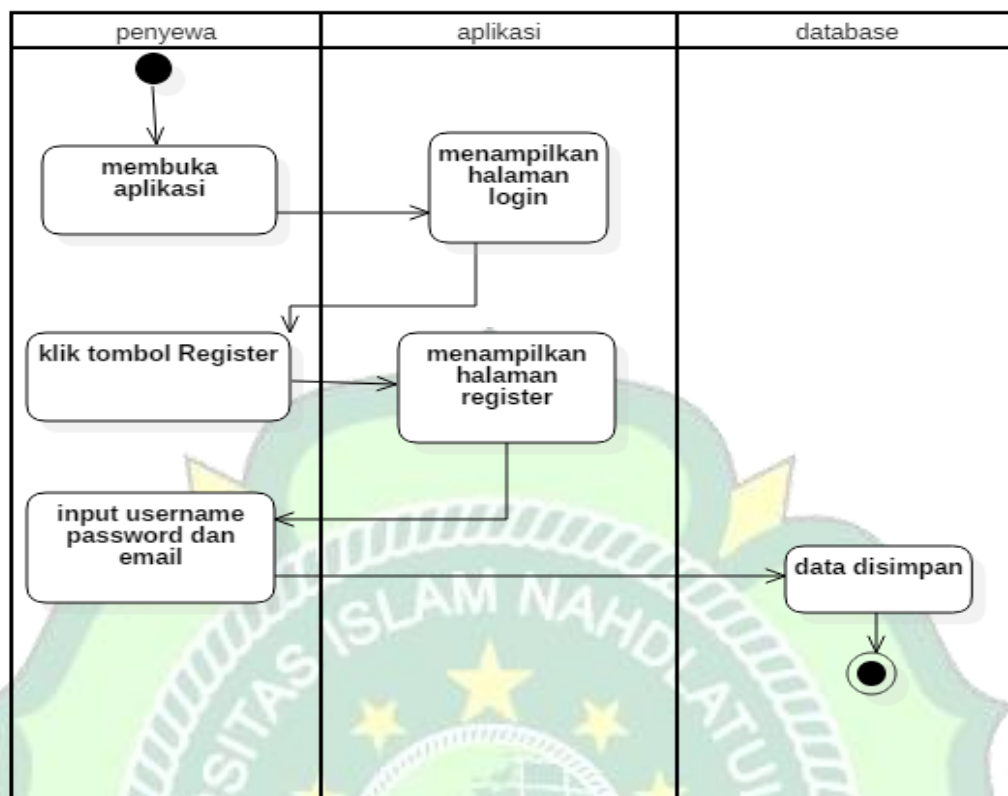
| penyewa | aplikasi | database |
|---|---|---|

membuka aplikasi

menampilkan halaman login

klik tombol Register

menampilkan halaman register

input username password dan email

data disimpan

SITAS ISLAM NAHDLATU